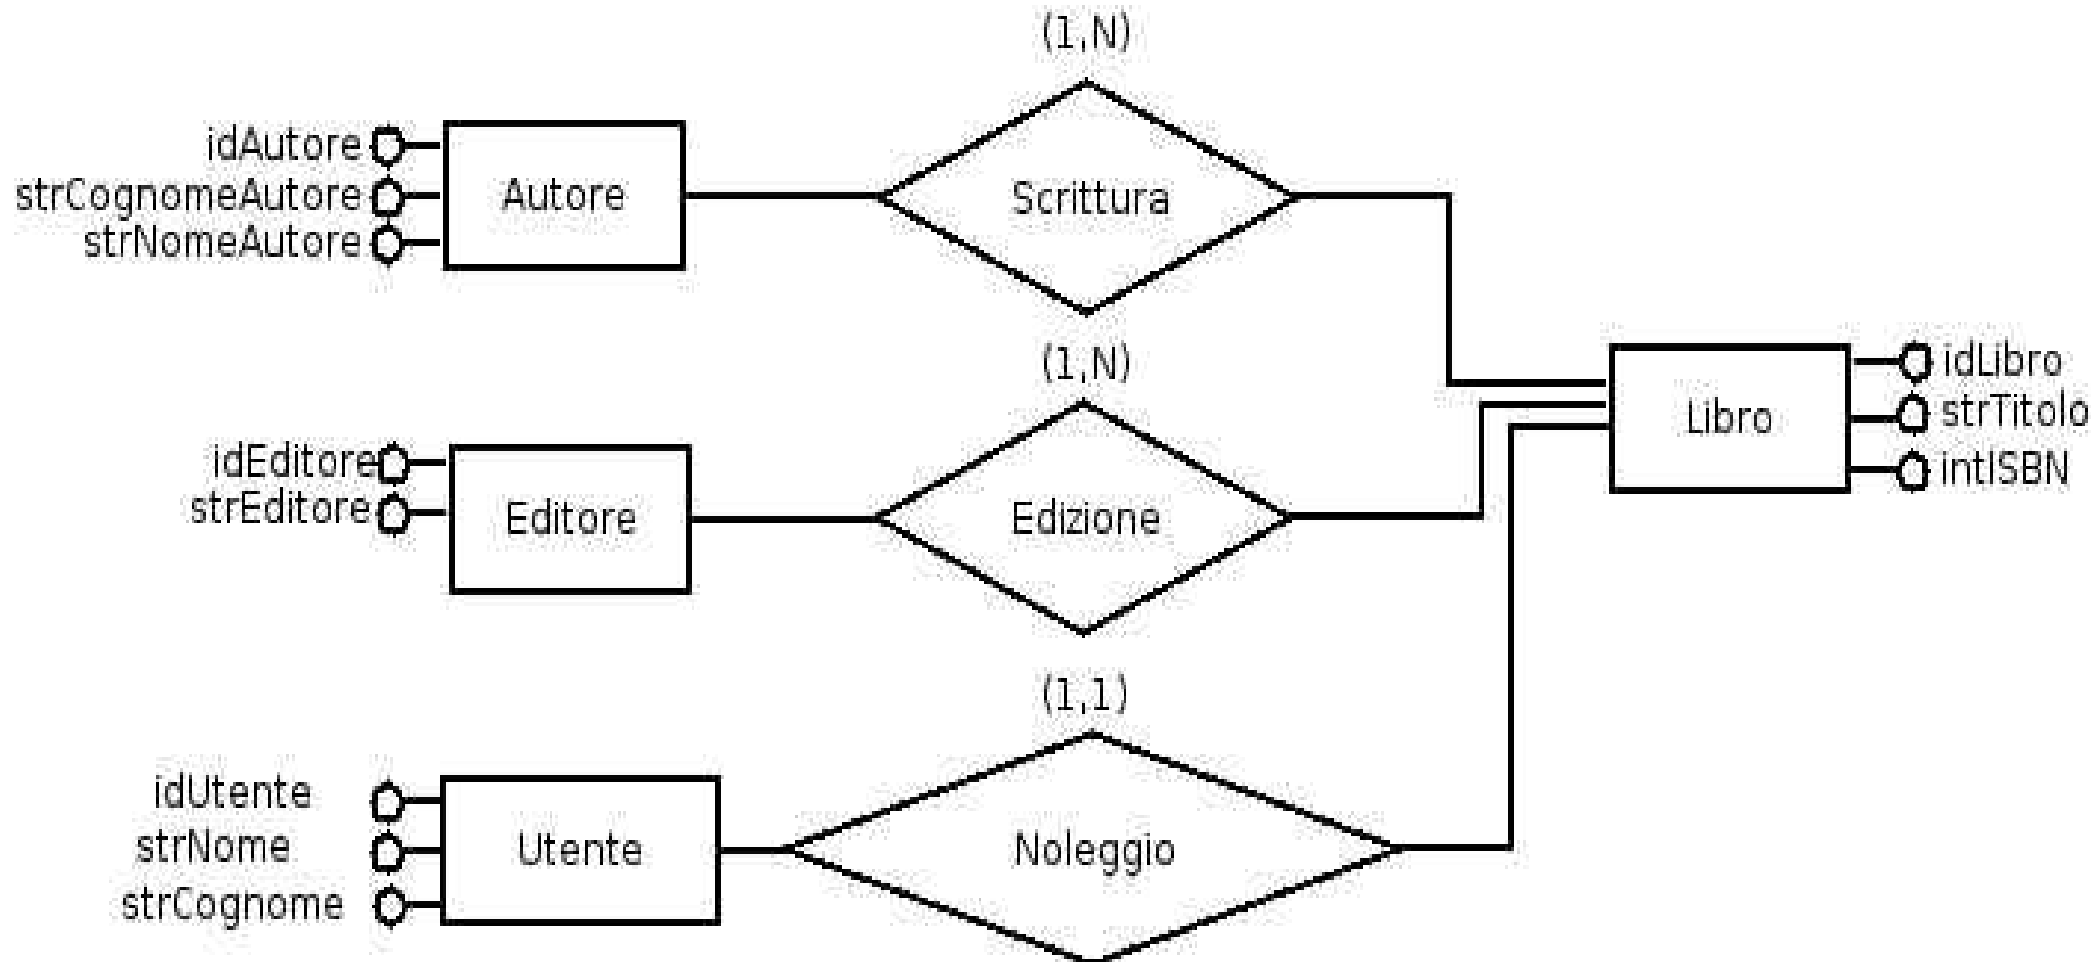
(1,N)

idAutore
strCognomeAutore
strNomeAutore

Autore

Scrittura

(1,N)

idEditore
strEditore

Editore

Edizione

Libro

idLibro
strTitolo
intISBN

(1,1)

idUtente
strNome
strCognome

Utente

Noleggio